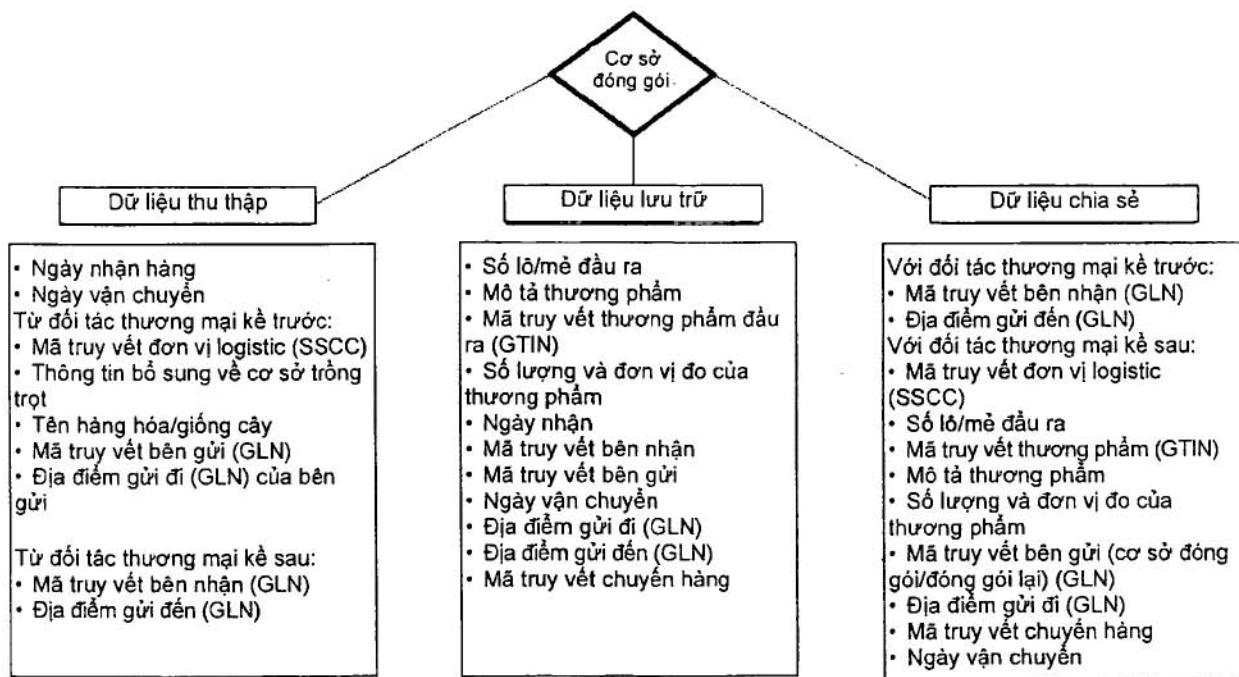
Cơ sở đóng gói

Dữ liệu thu thập

Dữ liệu lưu trữ

Dữ liệu chia sẻ

• Ngày nhận hàng
• Ngày vận chuyển
Từ đối tác thương mại kề trước:
• Mã truy vết đơn vị logistic (SSCC)
• Thông tin bổ sung về cơ sở trồng trọt
• Tên hàng hóa/giống cây
• Mã truy vết bên gửi (GLN)
• Địa điểm gửi đi (GLN) của bên gửi

Từ đối tác thương mại kề sau:
• Mã truy vết bên nhận (GLN)
• Địa điểm gửi đến (GLN)

• Số lô/mẻ đầu ra
• Mô tả thương phẩm
• Mã truy vết thương phẩm đầu ra (GTIN)
• Số lượng và đơn vị đo của thương phẩm
• Ngày nhận
• Mã truy vết bên nhận
• Mã truy vết bên gửi
• Ngày vận chuyển
• Địa điểm gửi đi (GLN)
• Địa điểm gửi đến (GLN)
• Mã truy vết chuyển hàng

Với đối tác thương mại kề trước:
• Mã truy vết bên nhận (GLN)
• Địa điểm gửi đến (GLN)
Với đối tác thương mại kề sau:
• Mã truy vết đơn vị logistic (SSCC)
• Số lô/mẻ đầu ra
• Mã truy vết thương phẩm (GTIN)
• Mô tả thương phẩm
• Số lượng và đơn vị đo của thương phẩm
• Mã truy vết bên gửi (cơ sở đóng gói/đóng gói lại) (GLN)
• Địa điểm gửi đi (GLN)
• Mã truy vết chuyển hàng
• Ngày vận chuyển